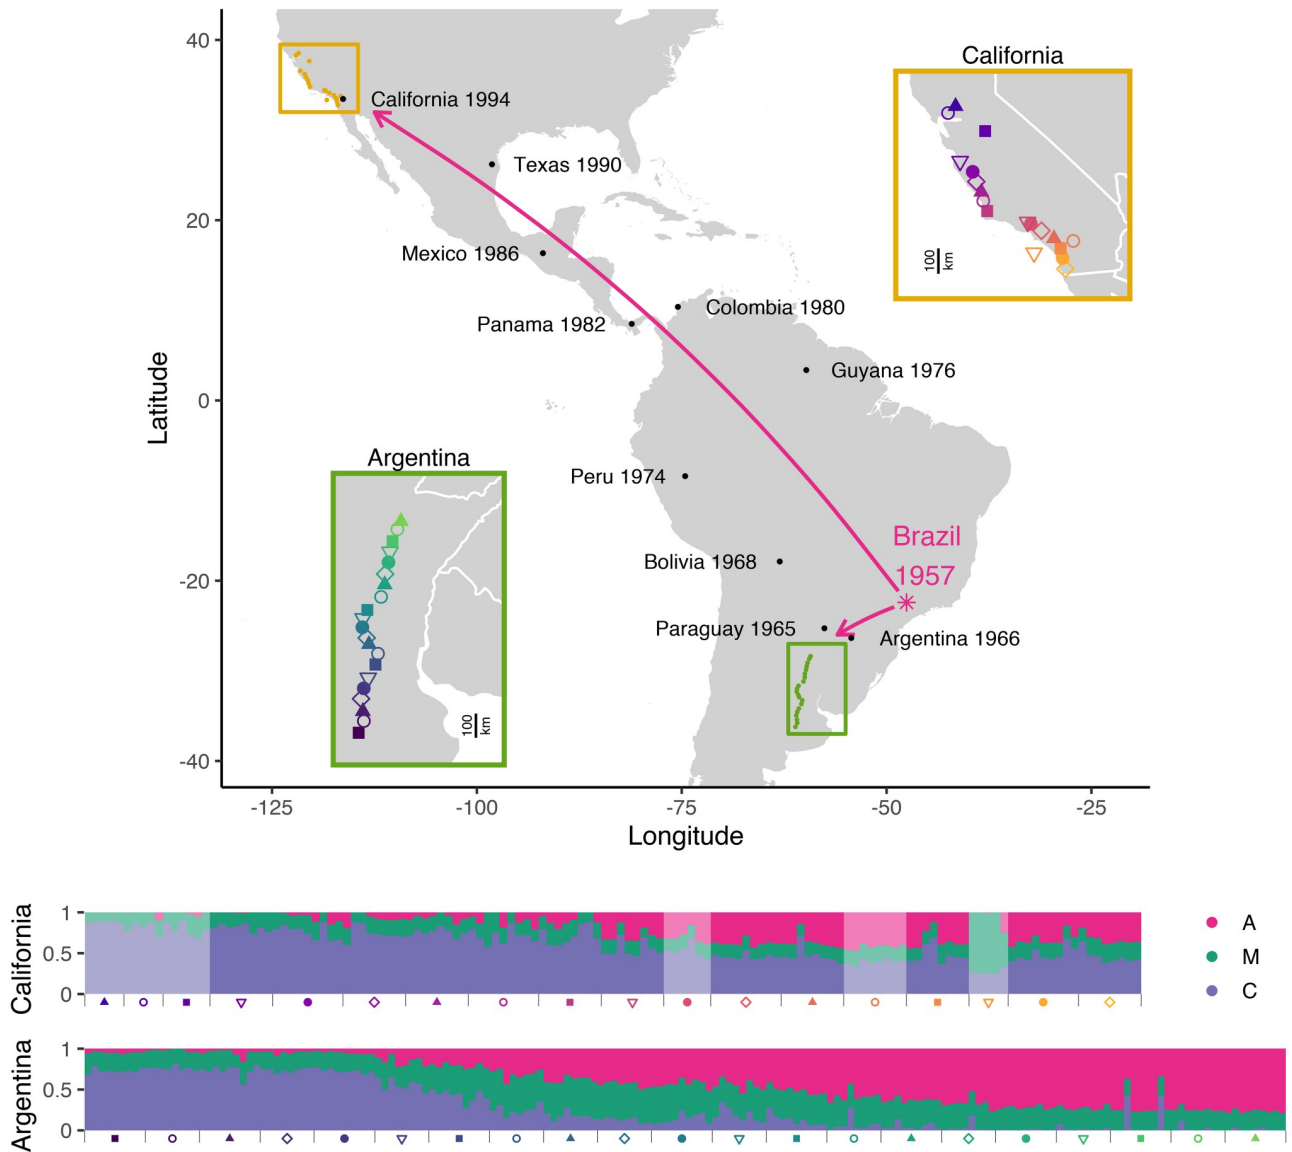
40
20
0
-20
-40
Latitude
-125
-100
-75
-50
-25
Longitude

California 1994
Texas 1990
Mexico 1986
Colombia 1980
Panama 1982
Guyana 1976
Peru 1974
Bolivia 1968
Brazil 1957
Paraguay 1965
Argentina 1966

California
100 km

Argentina
100 km

California
1
0.5
0

Argentina
1
0.5
0

A
M
C